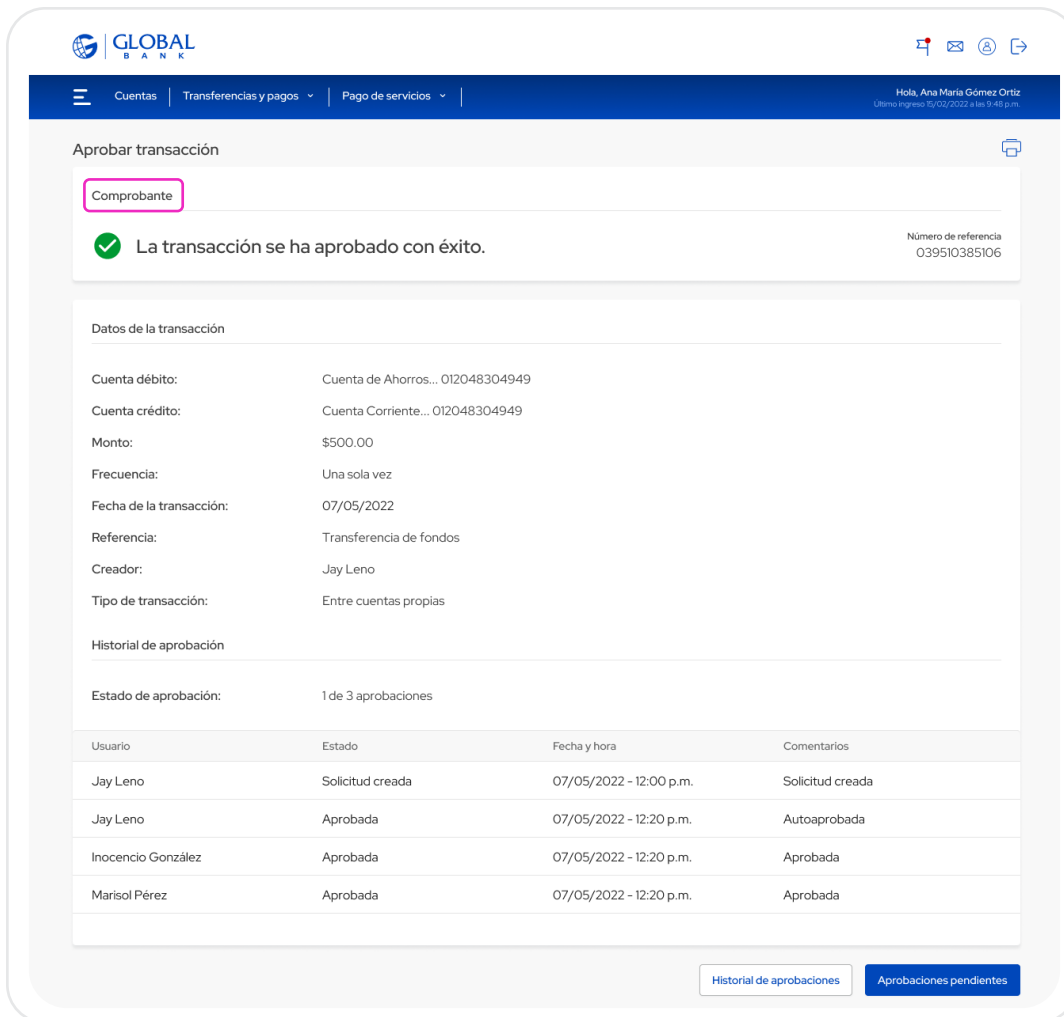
GLOBAL BANK

Cuentas | Transferencias y pagos | Pago de servicios

Hola, Ana Maria Gómez Ortiz
Último ingreso 15/02/2022 a las 9:48 p.m.

Aprobar transacción

Comprobante

La transacción se ha aprobado con éxito.

Número de referencia
039510385106

Datos de la transacción

Cuenta débito: Cuenta de Ahorros... 012048304949
Cuenta crédito: Cuenta Corriente... 012048304949
Monto: $500.00
Frecuencia: Una sola vez
Fecha de la transacción: 07/05/2022
Referencia: Transferencia de fondos
Creador: Jay Leno
Tipo de transacción: Entre cuentas propias

Historial de aprobación

Estado de aprobación: 1 de 3 aprobaciones

| Usuario | Estado | Fecha y hora | Comentarios |
|---|---|---|---|
| Jay Leno | Solicitud creada | 07/05/2022 - 12:00 p.m. | Solicitud creada |
| Jay Leno | Aprobada | 07/05/2022 - 12:20 p.m. | Autoaprobada |
| Inocencio González | Aprobada | 07/05/2022 - 12:20 p.m. | Aprobada |
| Marisol Pérez | Aprobada | 07/05/2022 - 12:20 p.m. | Aprobada |

Historial de aprobaciones
Aprobaciones pendientes